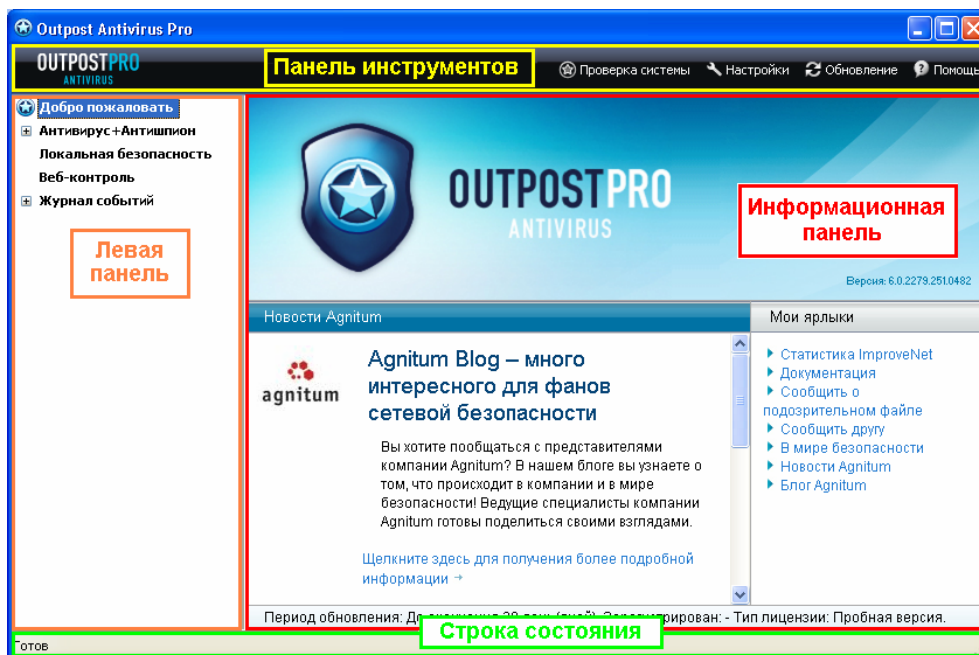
Outpost Antivirus Pro

OUTPOSTPRO ANTIVIRUS

Панель инструментов

Проверка системы   Настройки   Обновление   Помощь

Добро пожаловать
Антивирус+Антишпион
Локальная безопасность
Веб-контроль
Журнал событий

Левая панель

OUTPOSTPRO ANTIVIRUS

Информационная панель

Версия: 6.0.2279.251.0482

Новости Agnitum

agnitum

Agnitum Blog – много интересного для фанов сетевой безопасности

Вы хотите пообщаться с представителями компании Agnitum? В нашем блоге вы узнаете о том, что происходит в компании и в мире безопасности! Ведущие специалисты компании Agnitum готовы поделиться своими взглядами.

Щелкните здесь для получения более подробной информации →

Мои ярлыки

Статистика ImproveNet
Документация
Сообщить о подозрительном файле
Сообщить другу
В мире безопасности
Новости Agnitum
Блог Agnitum

Период обновления: До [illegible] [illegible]рован: - Тип лицензии: Пробная версия.

Строка состояния

Готов